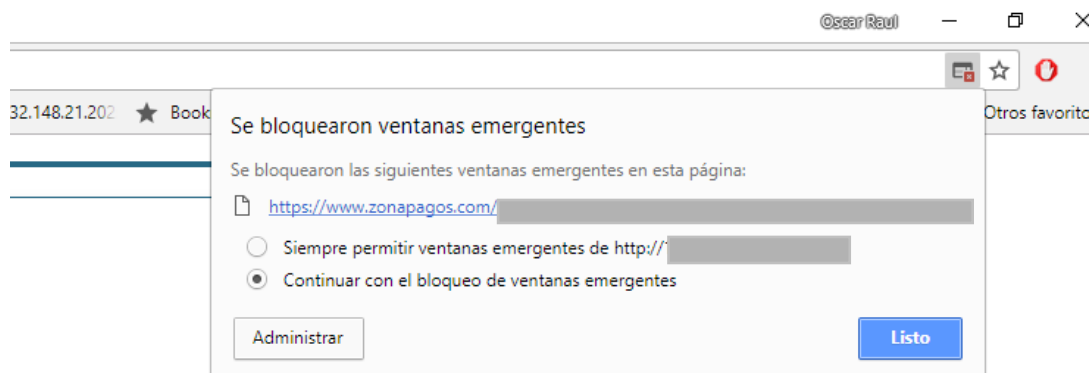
Oscar Raul

32.148.21.202 Book

Otros favorito

Se bloquearon ventanas emergentes

Se bloquearon las siguientes ventanas emergentes en esta página:

https://www.zonapagos.com/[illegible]

Siempre permitir ventanas emergentes de http://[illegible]

Continuar con el bloqueo de ventanas emergentes

Administrar

Listo